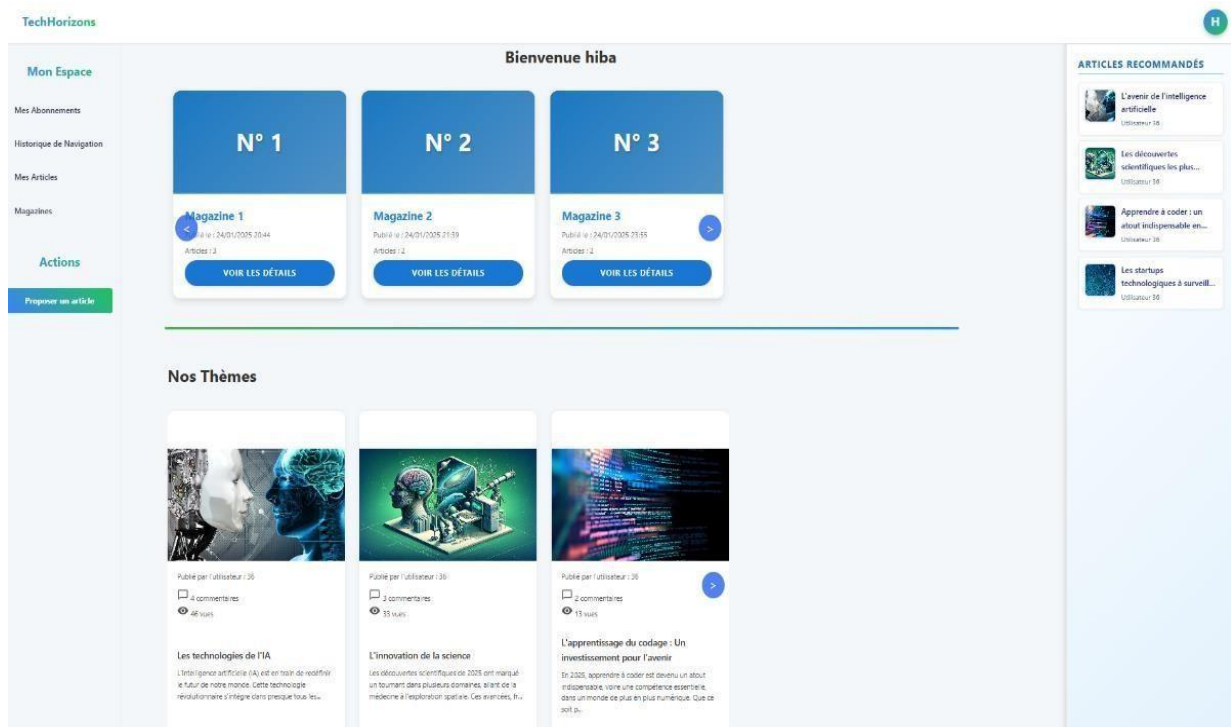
TechHorizons

H

Mon Espace

Mes Abonnements

Historique de Navigation

Mes Articles

Magazines

Actions

Proposer un article

Bienvenue hiba

N° 1

Magazine 1

Publié le : 24/01/2025 20:44

Articles : 3

VOIR LES DÉTAILS

N° 2

Magazine 2

Publié le : 24/01/2025 21:39

Articles : 2

VOIR LES DÉTAILS

N° 3

Magazine 3

Publié le : 24/01/2025 23:55

Articles : 2

VOIR LES DÉTAILS

Nos Thèmes

Publié par l'utilisateur : 36

4 commentaires

46 vues

Les technologies de l'IA

L'intelligence artificielle (IA) est en train de redéfinir le futur de notre monde. Cette technologie révolutionnaire s'intègre dans presque tous les...

Publié par l'utilisateur : 36

3 commentaires

33 vues

L'innovation de la science

Les découvertes scientifiques de 2025 ont marqué un tournant dans plusieurs domaines, allant de la médecine à l'exploration spatiale. Ces avancées, fr...

Publié par l'utilisateur : 36

2 commentaires

13 vues

L'apprentissage du codage : Un investissement pour l'avenir

En 2025, apprendre à coder est devenu un atout indispensable, voire une compétence essentielle, dans un monde de plus en plus numérique. Que ce soit p...

ARTICLES RECOMMANDÉS

L'avenir de l'intelligence artificielle

Utilisateur 36

Les découvertes scientifiques les plus...

Utilisateur 36

Apprendre à coder : un atout indispensable en...

Utilisateur 36

Les startups technologiques à surveill...

Utilisateur 36